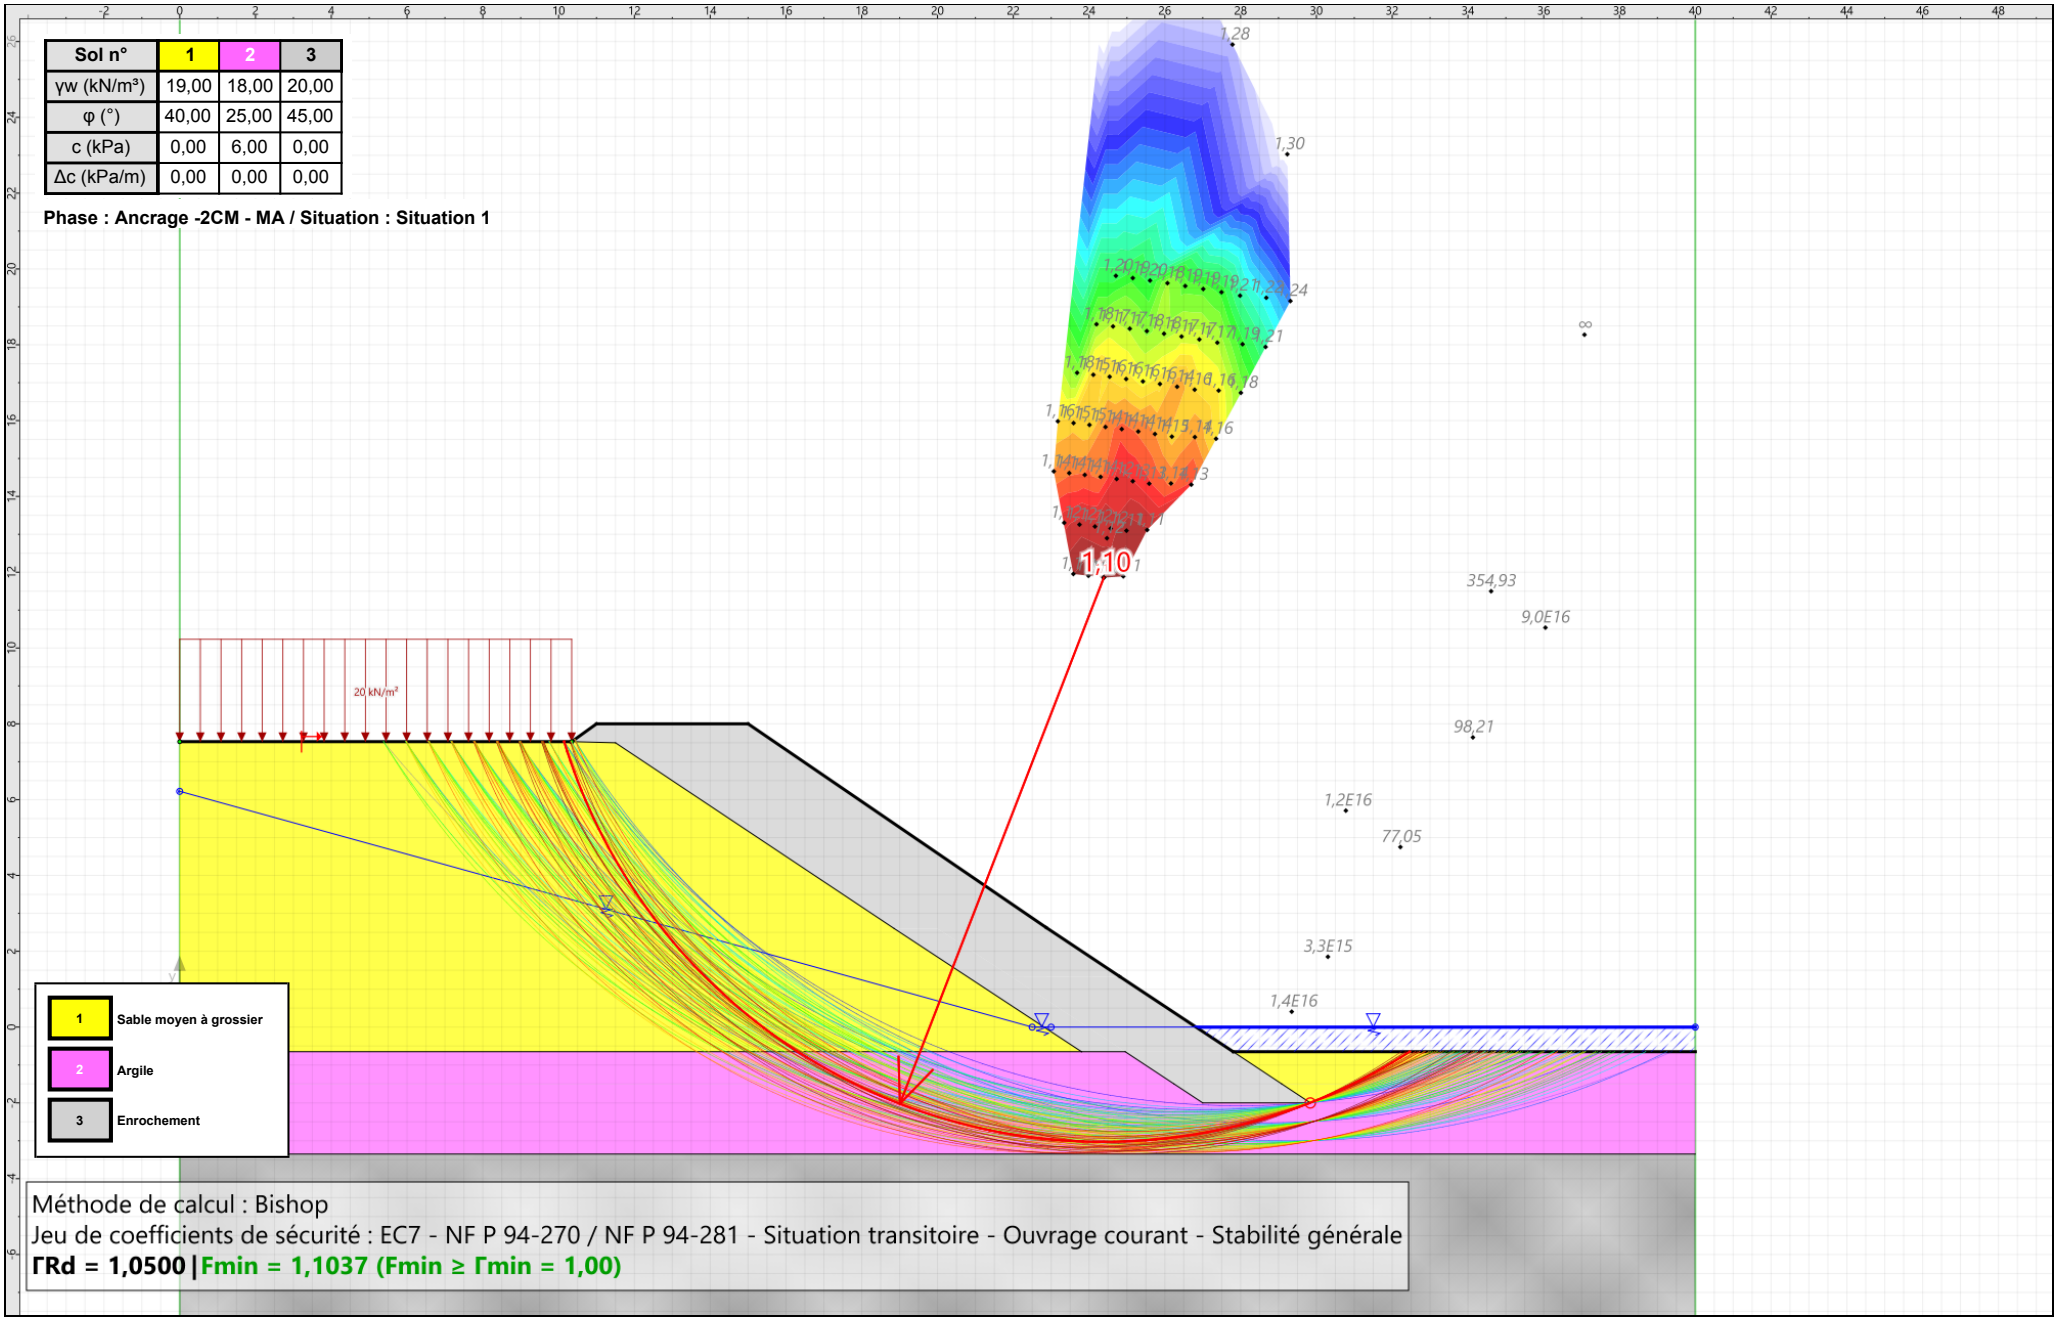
-2 0 2 4 6 8 10 12 14 16 18 20 22 24 26 28 30 32 34 36 38 40 42 44 46 48

| Sol n° | 1 | 2 | 3 |
|---|---|---|---|
| γw (kN/m³) | 19,00 | 18,00 | 20,00 |
| φ (°) | 40,00 | 25,00 | 45,00 |
| c (kPa) | 0,00 | 6,00 | 0,00 |
| Δc (kPa/m) | 0,00 | 0,00 | 0,00 |

Phase : Ancrage -2CM - MA / Situation : Situation 1

1,28
1,30
1,24
1,21
1,18
1,16
1,13
1,10
∞
354,93
9,0E16
98,21
1,2E16
77,05
3,3E15
1,4E16

20 kN/m²

1 Sable moyen à grossier
2 Argile
3 Enrochement

Méthode de calcul : Bishop
Jeu de coefficients de sécurité : EC7 - NF P 94-270 / NF P 94-281 - Situation transitoire - Ouvrage courant - Stabilité générale
ΓRd = 1,0500 | Fmin = 1,1037 (Fmin ≥ Γmin = 1,00)